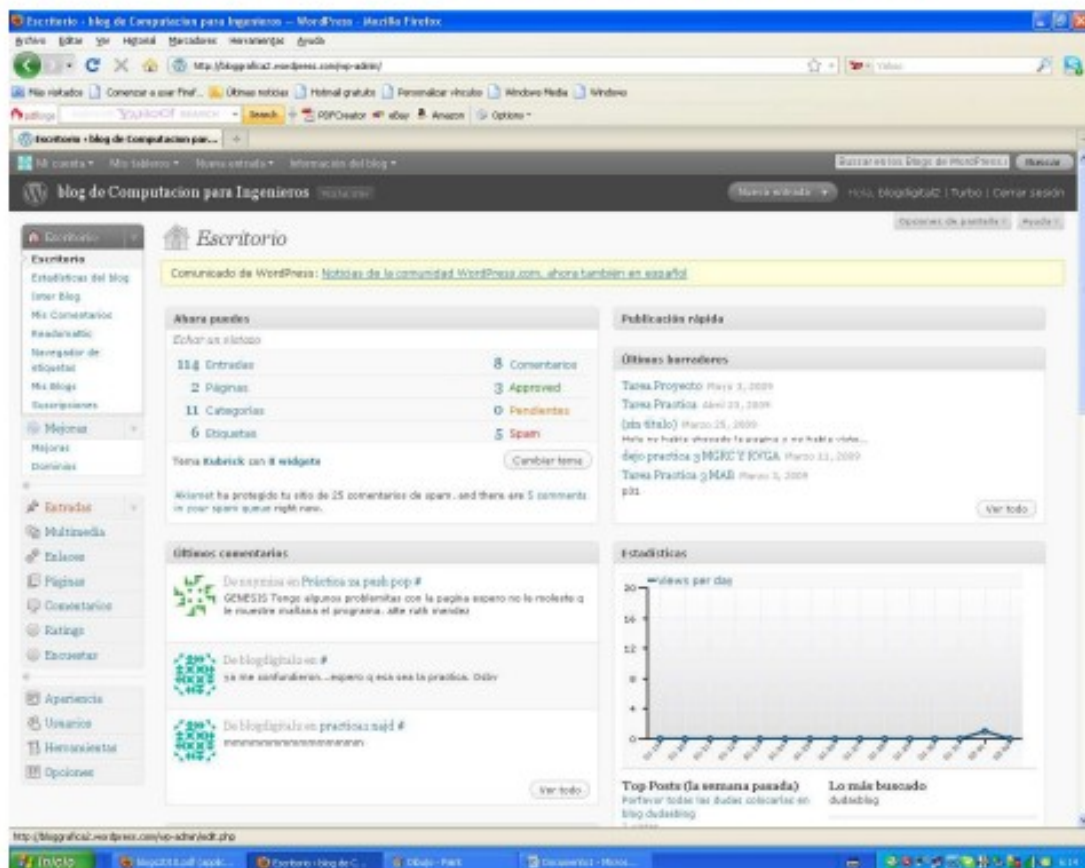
Escritorio › blog de Computacion para Ingenieros — WordPress - Mozilla Firefox

Archivo Editar Ver Historial Marcadores Herramientas Ayuda

http://bloggrafica2.wordpress.com/wp-admin/

Más visitados Comenzar a usar Firef... Últimas noticias Hotmail gratuito Personalizar vínculos Windows Media Windows

YAHOO! SEARCH Search PDFCreator eBay Amazon Options

Escritorio › blog de Computacion par...

Mi cuenta Mis tableros Nueva entrada Información del blog

Buscar en los Blogs de WordPress Buscar

blog de Computacion para Ingenieros

Nueva entrada Hola, blogdigital2 | Turbo | Cerrar sesión

Opciones de pantalla Ayuda

Escritorio

Escritorio
Estadísticas del blog
Inter Blog
Mis Comentarios
Readomattic
Navegador de etiquetas
Mis Blogs
Suscripciones

Mejoras
Mejoras
Dominios

Entradas
Multimedia
Enlaces
Páginas
Comentarios
Ratings
Encuestas

Apariencia
Usuarios
Herramientas
Opciones

Escritorio

Comunicado de WordPress: Noticias de la comunidad WordPress.com, ahora también en español

Ahora puedes
Echar un vistazo

| | | | |
|---|---|---|---|
| 114 | Entradas | 8 | Comentarios |
| 2 | Páginas | 3 | Approved |
| 11 | Categorías | 0 | Pendientes |
| 6 | Etiquetas | 5 | Spam |

Tema Kubrick con 8 widgets

Cambiar tema

Akismet ha protegido tu sitio de 25 comentarios de spam, and there are 5 comments in your spam queue right now.

Últimos comentarios

De anyenisa en Práctica 2a push pop #
GENESIS Tengo algunos problemitas con la pagina espero no le moleste q le muestre mañana el programa. Atte ruth mendez

De blogdigitalo en #
ya me confundieron...espero q esa sea la practica. Odiv

De blogdigitalo en practicas najd #
rrrrrrrrrrrrrrrrrrrrrrr

Ver todo

Publicación rápida

Últimos borradores

Tarea Proyecto Mayo 3, 2009
Tarea Practica Abril 23, 2009
(sin título) Marzo 25, 2009
Hola no habia checado la pagina y no habia visto...
dejo practica 3 MGRC Y KYGA Marzo 11, 2009
Tarea Practica 3 MAB Marzo 3, 2009
p31

Ver todo

Estadísticas

views per day
20
16
12
8
4
0

Top Posts (la semana pasada)
Por favor todas las dudas colocarlas en blog dudasblog

Lo más buscado
dudasblog

http://bloggrafica2.wordpress.com/wp-admin/edit.php

Inicio